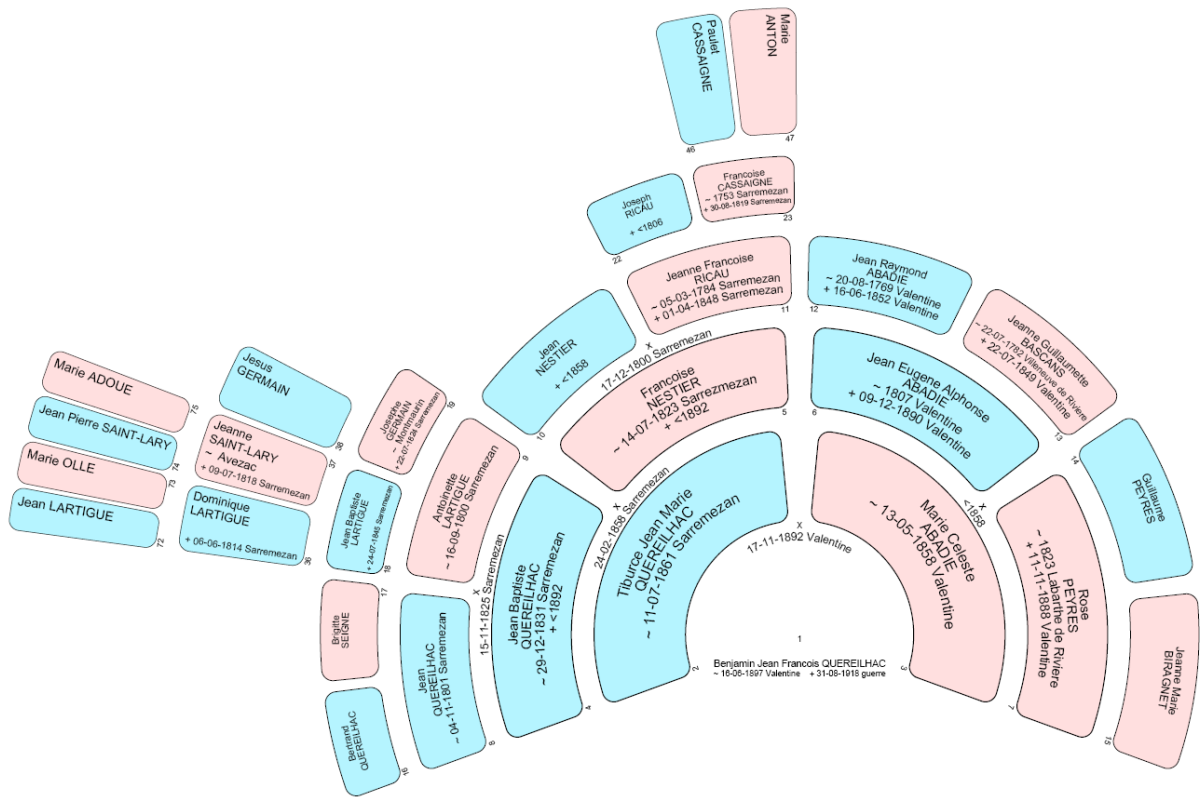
Paulet CASSAIGNE
46

Marie ANTON
47

Joseph RICAU
+ <1806
22

Francoise CASSAIGNE
~ 1753 Sarremezan
+ 30-08-1819 Sarremezan
23

Jeanne Francoise RICAU
~ 05-03-1784 Sarremezan
+ 01-04-1848 Sarremezan
11

Jean Raymond ABADIE
~ 20-08-1769 Valentine
+ 16-06-1852 Valentine
12

Jeanne Guillaumette BASCANS
~ 22-07-1782 Villeneuve de Riviere
+ 22-07-1849 Valentine
13

Guillaume PEYRES
14

Jeanne Marie BIRAGNET
15

Jean NESTIER
+ <1858
10

x
17-12-1800 Sarremezan

Francoise NESTIER
~ 14-07-1823 Sarrezmezan
+ <1892
5

Jean Eugene Alphonse ABADIE
~ 1807 Valentine
+ 09-12-1890 Valentine
6

x
<1858

Marie ADOUE
75

Jean Pierre SAINT-LARY
74

Marie OLLE
73

Jean LARTIGUE
72

Jesus GERMAIN
38

Jeanne SAINT-LARY
~ Avezac
+ 09-07-1818 Sarremezan
37

Dominique LARTIGUE
+ 06-06-1814 Sarremezan
36

Josette GERMAIN
~ Montmaurin
+ 22-07-1826 Sarremezan
19

Jean Baptiste LARTIGUE
+ 24-07-1845 Sarremezan
18

Antoinette LARTIGUE
~ 16-09-1800 Sarremezan
9

Brigitte SEIGNE
17

Bertrand QUEREILHAC
16

Jean QUEREILHAC
~ 04-11-1801 Sarremezan
8

x
15-11-1825 Sarremezan

Jean Baptiste QUEREILHAC
~ 29-12-1831 Sarremezan
+ <1892
4

x
24-02-1856 Sarremezan

Tiburce Jean Marie QUEREILHAC
~ 11-07-1861 Sarremezan
2

x
17-11-1892 Valentine

Marie Celeste ABADIE
~ 13-05-1858 Valentine
3

Rose PEYRES
~ 1823 Labarthe de Riviere
+ 11-11-1888 Valentine
7

1
Benjamin Jean Francois QUEREILHAC
~ 16-06-1897 Valentine + 31-08-1918 guerre